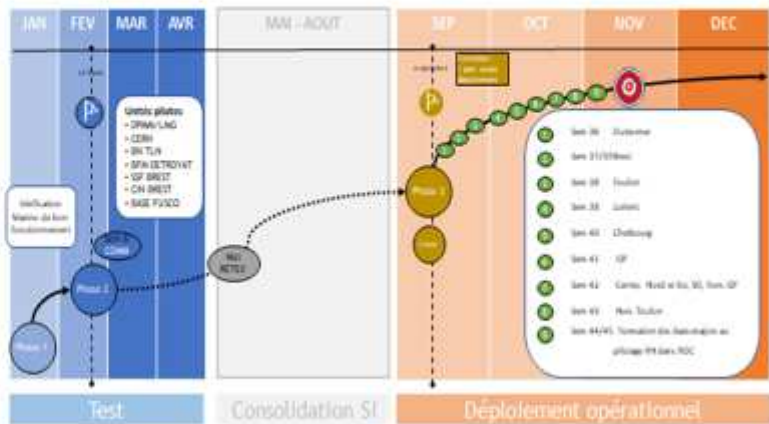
JAN
FEV
MAR
AVR
MAI - AOUT
SEP
OCT
NOV
DEC

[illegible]
Unités pilotes :
- DPMM/LNG
- CEBN
- BN TLN
- BFM DETROYAT
- SSF BREST
- CIN BREST
- BASE FUSCO

Vérification Maintien du bon fonctionnement

COMM

Phase 2

Phase 1

MAJ RETEX

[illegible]
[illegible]

Phase 3

Comm

Sem 36 Cherbourg
Sem 37/38 Brest
Sem 38 Toulon
Sem 39 Lorient
Sem 40 Cherbourg
Sem 41 SSF
Sem 42 Centre, Nord et Est, SO, form. SSF
Sem 43 Nav. Toulon
Sem 44/45 Formation des états-majors au pilotage RH dans ROC

Test
Consolidation SI
Déploiement opérationnel